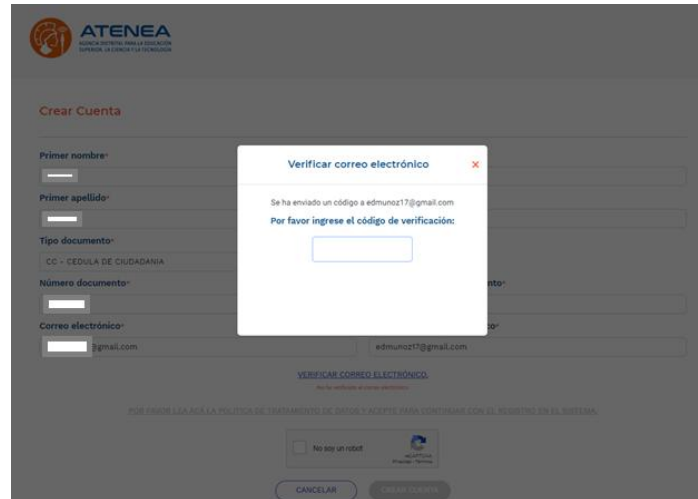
ATENEA
AGENCIA DISTRITAL PARA LA EDUCACIÓN SUPERIOR, LA CIENCIA Y LA TECNOLOGÍA

Crear Cuenta

Primer nombre*

Primer apellido*

Tipo documento*
CC - CEDULA DE CIUDADANIA

Número documento*

nto*

Correo electrónico*
gmail.com

co*
edmunoz17@gmail.com

Verificar correo electrónico
×
Se ha enviado un código a edmunoz17@gmail.com
Por favor ingrese el código de verificación:

VERIFICAR CORREO ELECTRÓNICO
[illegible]

POR FAVOR LEA AQUÍ LA POLÍTICA DE TRATAMIENTO DE DATOS Y ACEPTE PARA CONTINUAR CON EL REGISTRO EN EL SISTEMA.

No soy un robot
reCAPTCHA
Privacidad - Términos

CANCELAR
CREAR CUENTA